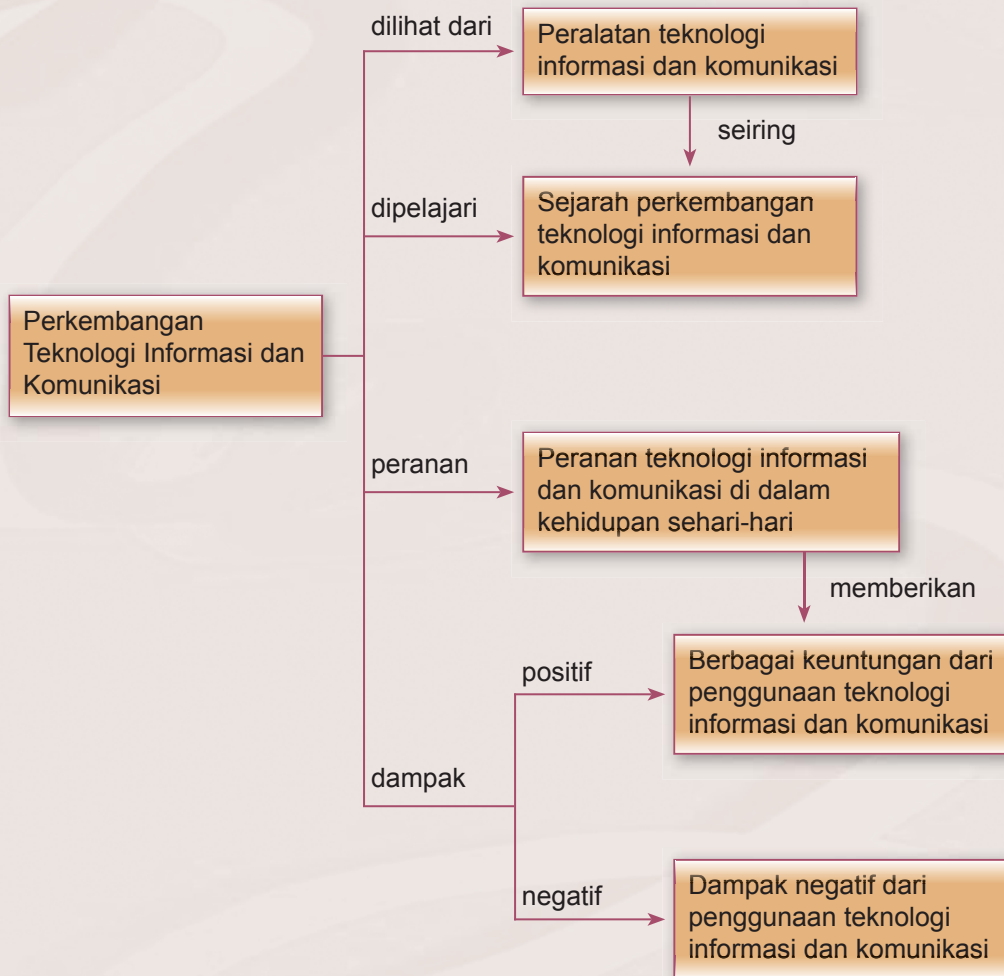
Perkembangan Teknologi Informasi dan Komunikasi

dilihat dari

Peralatan teknologi informasi dan komunikasi

seiring

dipelajari

Sejarah perkembangan teknologi informasi dan komunikasi

peranan

Peranan teknologi informasi dan komunikasi di dalam kehidupan sehari-hari

memberikan

dampak

positif

Berbagai keuntungan dari penggunaan teknologi informasi dan komunikasi

negatif

Dampak negatif dari penggunaan teknologi informasi dan komunikasi